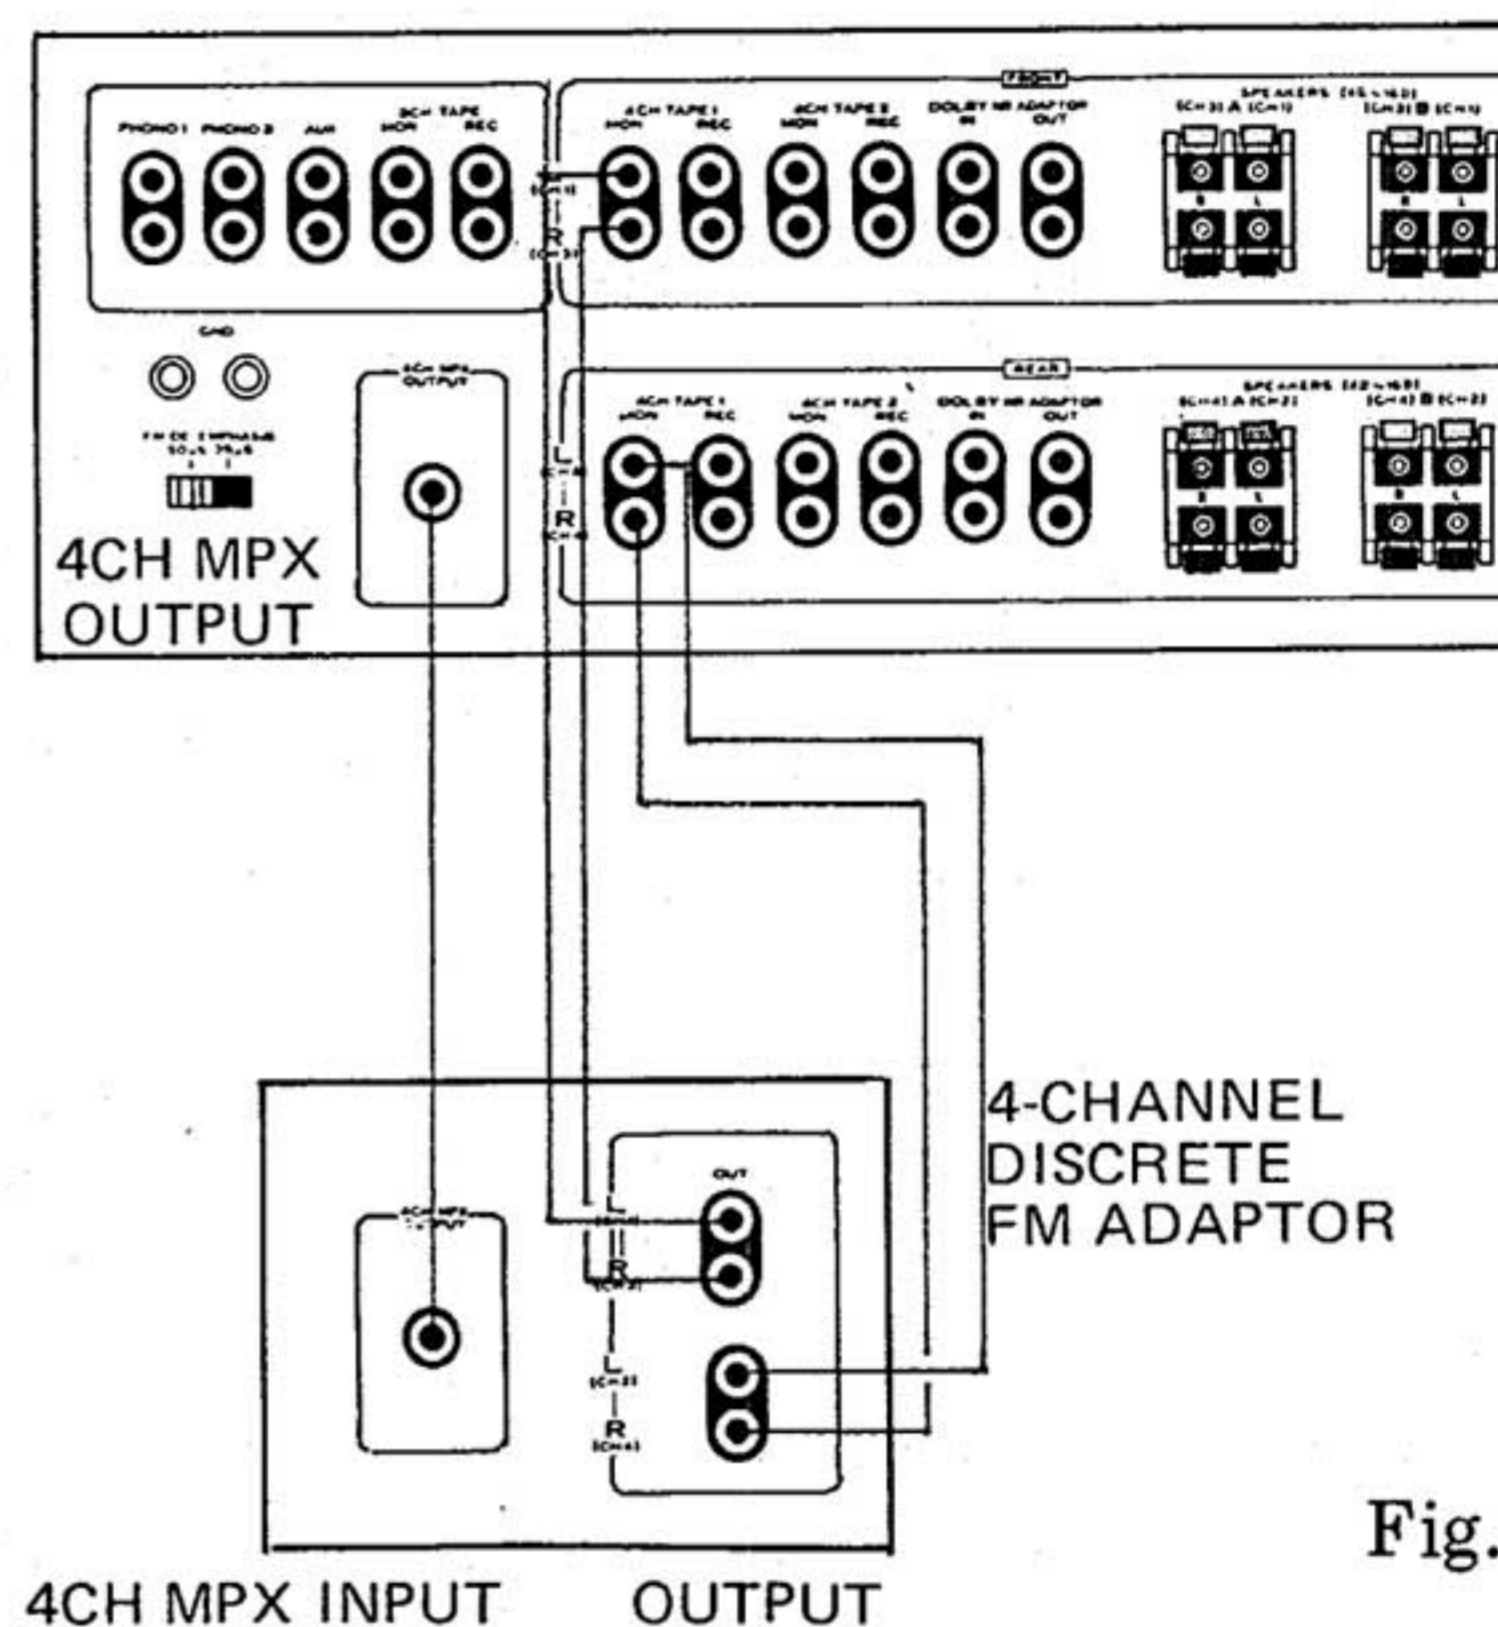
PHONO 1 PHONO 2 AUX 2CH TAPE MON REC

FRONT

4CH TAPE 1 MON REC 4CH TAPE 2 MON REC DOLBY NR ADAPTOR IN OUT

SPEAKERS (4Ω~16Ω) (CH-3) A (CH-1) (CH-3) B (CH-1)

L (CH-1) R (CH-3)

GND

4CH MPX OUTPUT

FM DE EMPHASIS

REAR

4CH TAPE 1 MON REC 4CH TAPE 2 MON REC DOLBY NR ADAPTOR IN OUT

SPEAKERS (4Ω~16Ω) (CH-4) A (CH-2) (CH-4) B (CH-2)

L (CH-4) R (CH-4)

4CH MPX OUTPUT

4-CHANNEL DISCRETE FM ADAPTOR

OUT

L (CH-1) R (CH-3) L (CH-2) R (CH-4)

4CH MPX OUTPUT

Fig.

4CH MPX INPUT OUTPUT